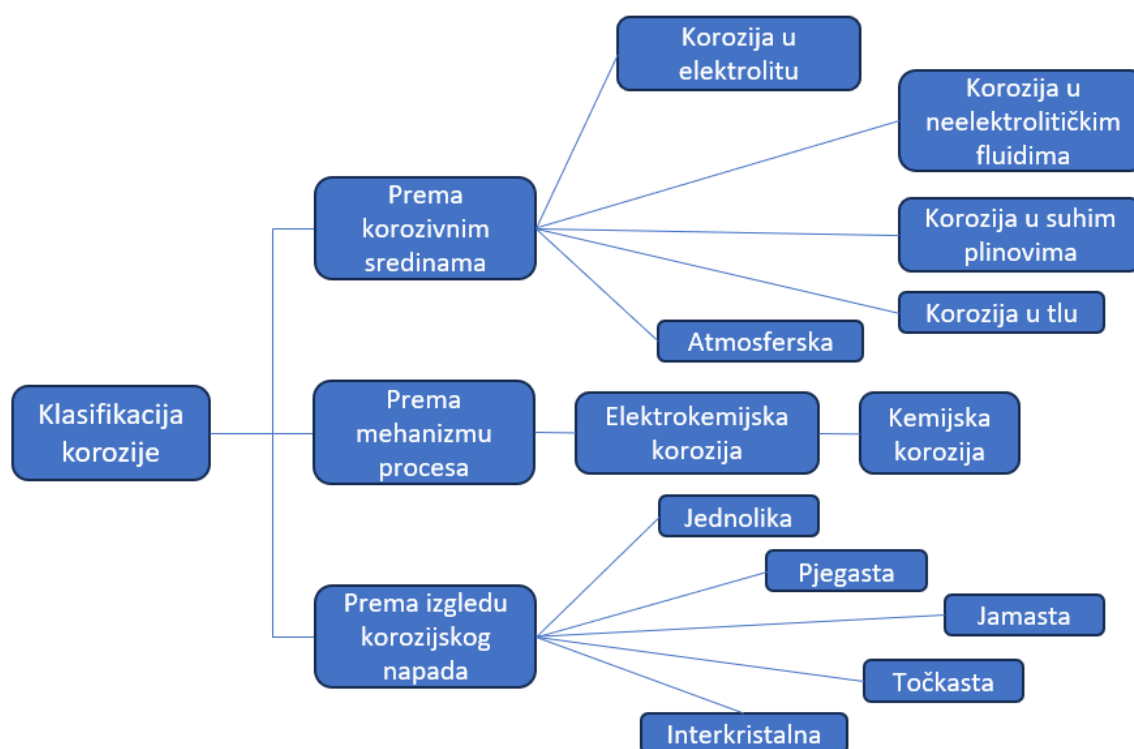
Klasifikacija korozije

Prema korozivnim sredinama

Korozija u elektrolitu

Korozija u neelektrolitičkim fluidima

Korozija u suhim plinovima

Korozija u tlu

Atmosferska

Prema mehanizmu procesa

Elektrokemijska korozija

Kemijska korozija

Prema izgledu korozijskog napada

Jednolika

Pjegasta

Jamasta

Točkasta

Interkristalna